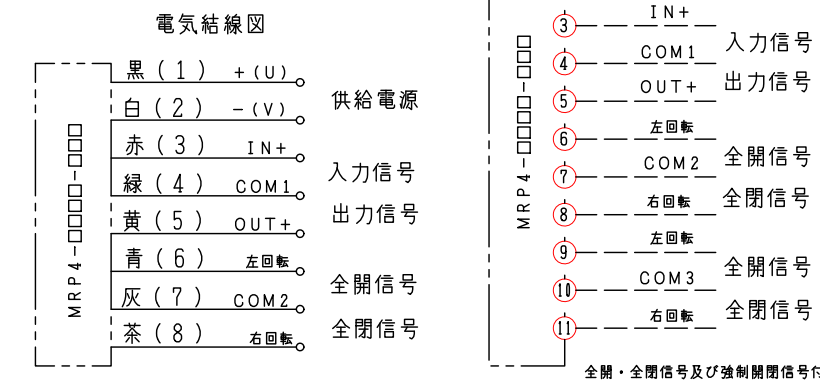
電気結線図

MRP4-□□□□-□□□

黒（1） +（U）
白（2） -（V）
赤（3） IN+
緑（4） COM1
黄（5） OUT+
青（6） 左回転
灰（7） COM2
茶（8） 右回転

供給電源
入力信号
出力信号
全開信号
全閉信号

MRP4-□□□□-□□□

3 IN+
4 COM1
5 OUT+
6 左回転
7 COM2
8 右回転
9 左回転
10 COM3
11 右回転

入力信号
出力信号
全開信号
全閉信号
全開信号
全閉信号

全開・全閉信号及び強制開閉信号付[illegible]